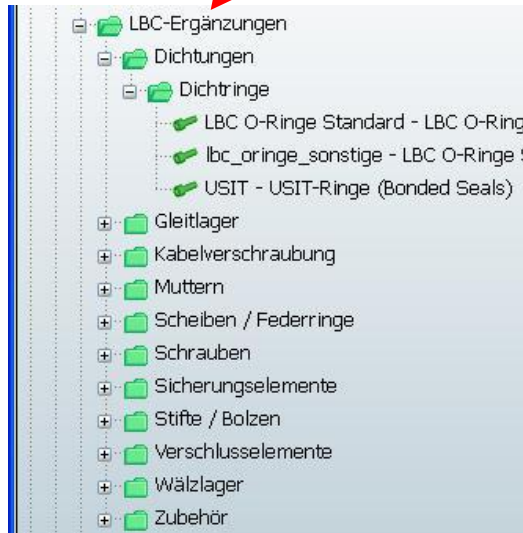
LBC-Ergänzungen
Dichtungen
Dichtringe
LBC O-Ringe Standard - LBC O-Ring
lbc_oringe_sonstige - LBC O-Ringe S
USIT - USIT-Ringe (Bonded Seals)
Gleitlager
Kabelverschraubung
Muttern
Scheiben / Federringe
Schrauben
Sicherungselemente
Stifte / Bolzen
Verschlusselemente
Wälzlager
Zubehör